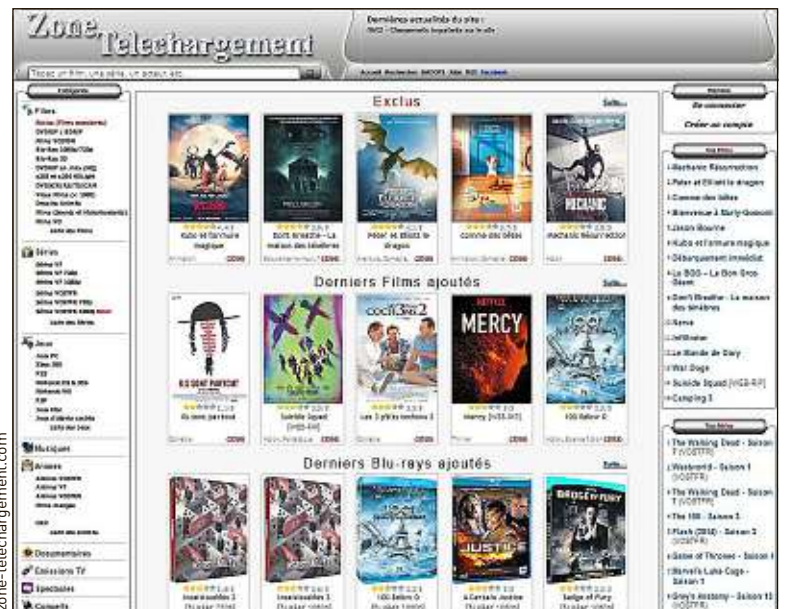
Zone Telechargement

Dernières actualités du site :

Tapez un film, une série, un acteur, etc.

Accueil Recherche DMCA Aide RSS Facebook

Catégories

Films

Séries

Jeux

Musiques

Animes

Documentaires

Emissions TV

Spectacles

Exclus

Suite...

Kubo et l'armure magique

Don't Breathe - La maison des ténèbres

Peter et Elliott le dragon

Comme des bêtes

Mechanic Résurrection

Derniers Films ajoutés

Suite...

Ils sont partout

Suicide Squad [HDRiP]

Les 3 p'tits cochons 2

MERCY

Mercy

100 Below 0

Derniers Blu-rays ajoutés

Suite...

Justice

Bridge of Fury

Membre

Se connecter

Créer un compte

Top Films

Mechanic Résurrection

Peter et Elliott le dragon

Comme des bêtes

Bienvenue à Marly-Gomont

Jason Bourne

Kubo et l'armure magique

Débarquement immédiat

Le BGG - Le Bon Gros Géant

Don't Breathe - La maison des ténèbres

Nerve

Infiltrator

Le Monde de Dory

War Dogs

Suicide Squad [HDRiP]

Conjuring 2

Top Séries

The Walking Dead - Saison 7 (VOSTFR)

Westworld - Saison 1 (VOSTFR)

The Walking Dead - Saison 7 (VOSTFR)

The 100 - Saison 3

Flash (2014) - Saison 3 (VOSTFR)

Game of Thrones - Saison 6

Marvel's Luke Cage - Saison 1

Grey's Anatomy - Saison 13

zone-telechargement.com